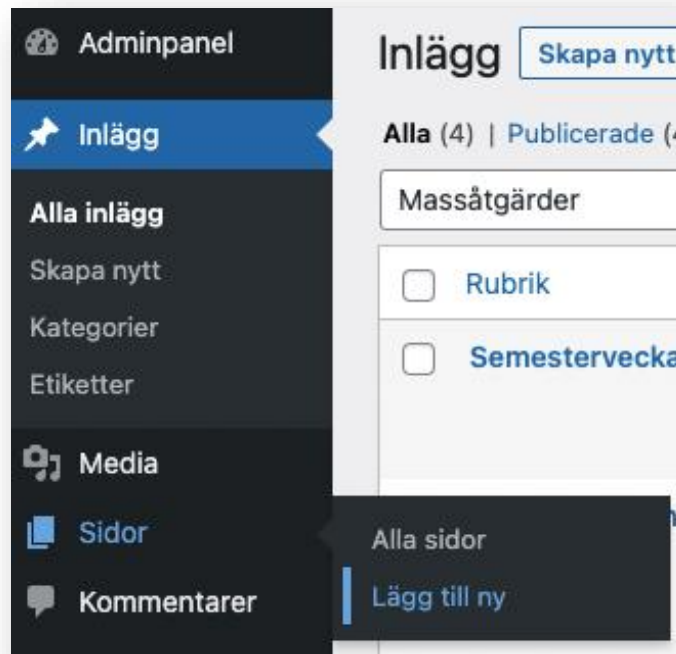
Adminpanel

Inlägg

Alla inlägg

Skapa nytt

Kategorier

Etiketter

Media

Sidor

Kommentarer

Alla sidor

Lägg till ny

Inlägg Skapa nytt

Alla (4) | Publicerade (4

Massåtgärder

Rubrik

Semesterveck